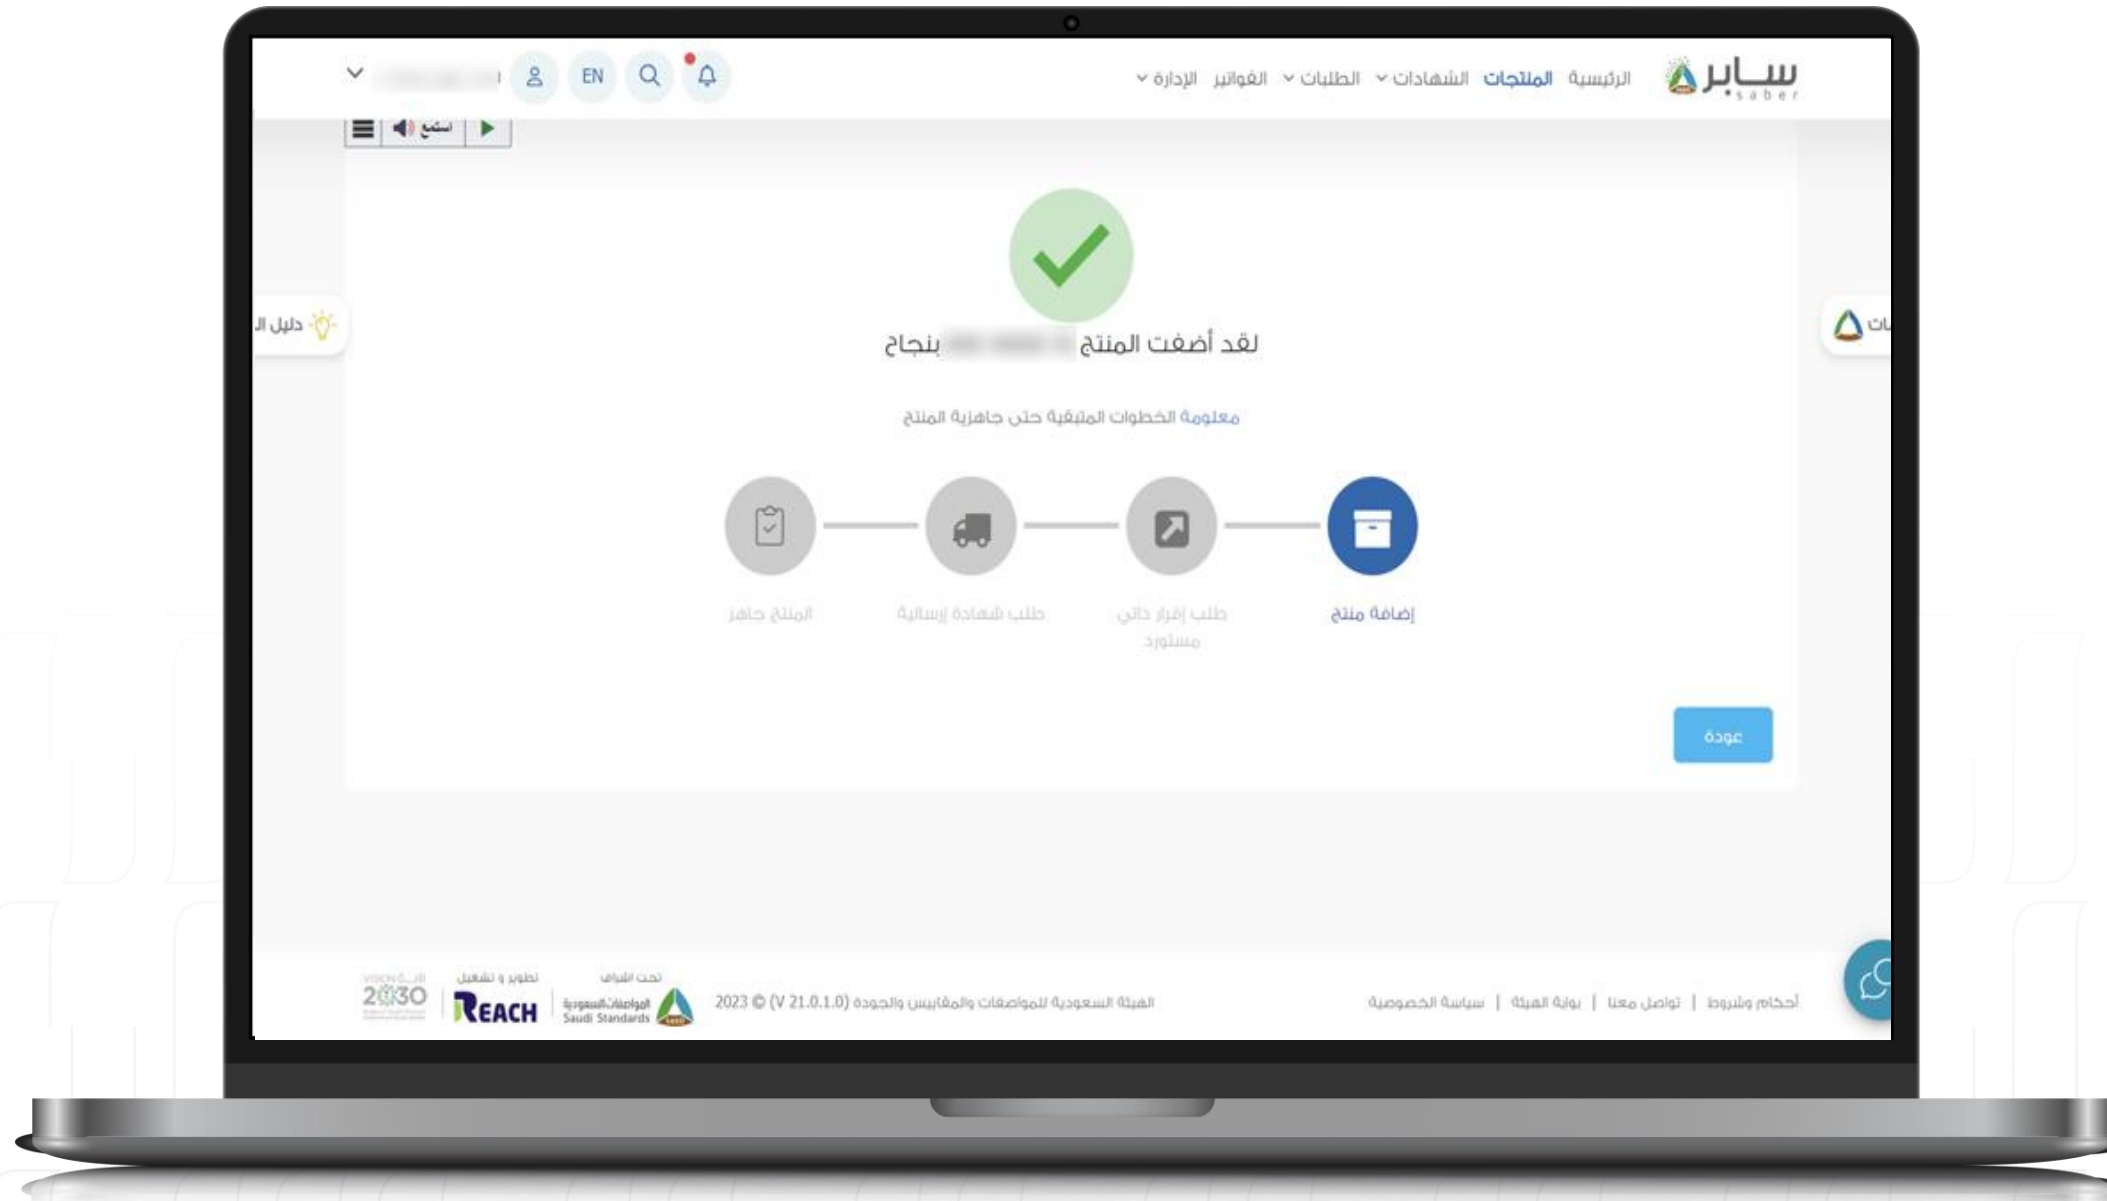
سابر saber
الرئيسية المنتجات الشهادات الطلبات الفواتير الإدارة
EN

استمع

دليل ال

ات

لقد أضفت المنتج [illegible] بنجاح

معلومة الخطوات المتبقية حتى جاهزية المنتج

إضافة منتج
طلب إقرار ذاتي مستورد
طلب شهادة إرسالية
المنتج جاهز

عودة

أحكام وشروط | تواصل معنا | بوابة الهيئة | سياسة الخصوصية
الهيئة السعودية للمواصفات والمقاييس والجودة (V 21.0.1.0) © 2023
تحت اشراف
المواصفات السعودية Saudi Standards
تطوير و تشغيل
REACH
رؤية VISION 2030